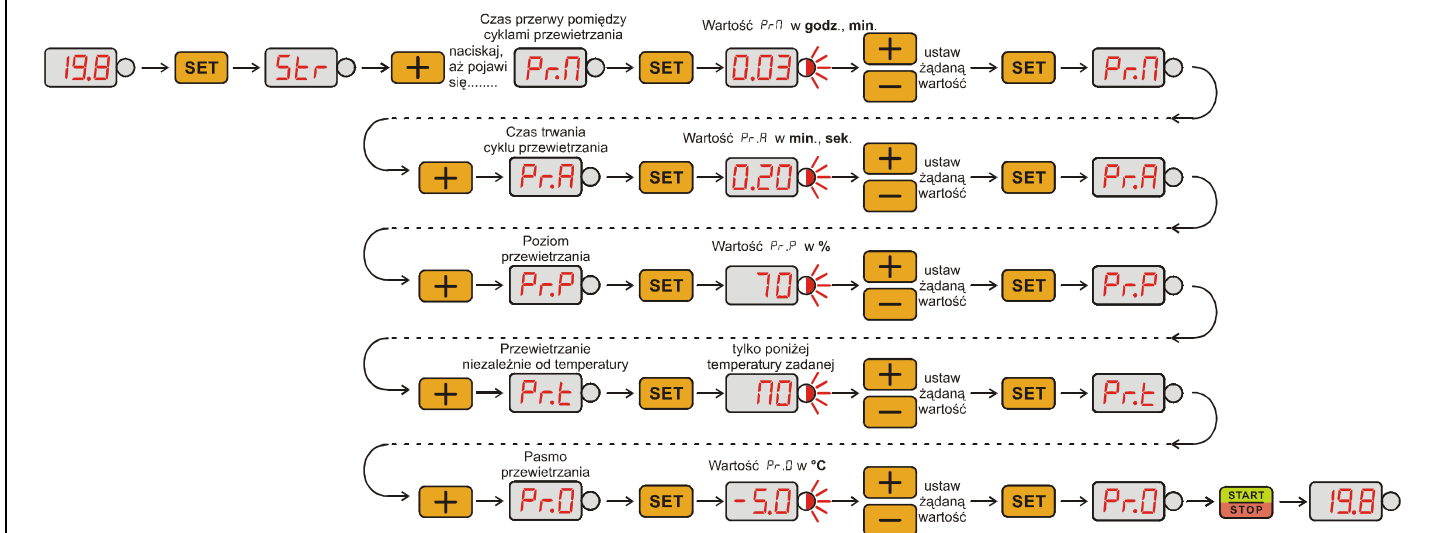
19.8 → SET → Str → + naciskaj, aż pojawi się........ Czas przerwy pomiędzy cyklami przewietrzania Pr.n → SET → Wartość Pr.n w godz., min. 0.03 → + − ustaw żądaną wartość → SET → Pr.n

+ → Czas trwania cyklu przewietrzania Pr.A → SET → Wartość Pr.A w min., sek. 0.20 → + − ustaw żądaną wartość → SET → Pr.A

+ → Poziom przewietrzania Pr.P → SET → Wartość Pr.P w % 70 → + − ustaw żądaną wartość → SET → Pr.P

+ → Przewietrzanie niezależnie od temperatury Pr.t → SET → tylko poniżej temperatury zadanej no → + − ustaw żądaną wartość → SET → Pr.t

+ → Pasmo przewietrzania Pr.O → SET → Wartość Pr.O w °C -5.0 → + − ustaw żądaną wartość → SET → Pr.O → START STOP → 19.8